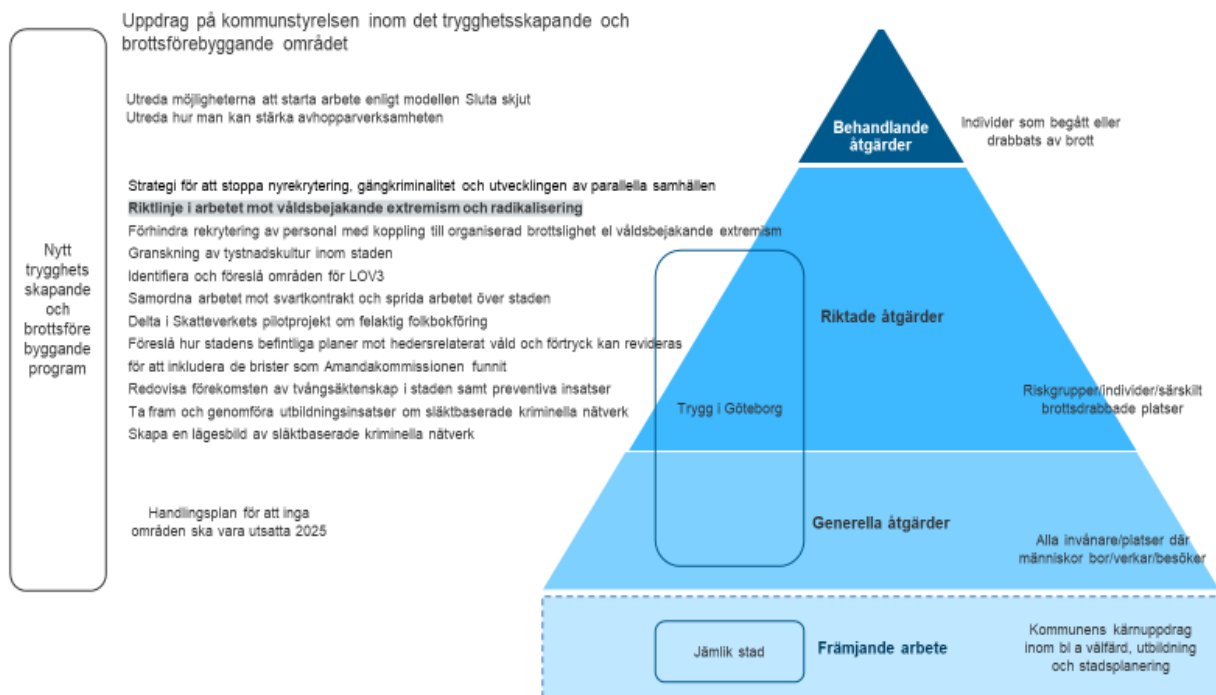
Uppdrag på kommunstyrelsen inom det trygghetsskapande och brottsförebyggande området

Nytt trygghets skapande och brottsföre byggande program

Utreda möjligheterna att starta arbete enligt modellen Sluta skjut
Utreda hur man kan stärka avhopparverksamheten

Strategi för att stoppa nyrekrytering, gängkriminalitet och utvecklingen av parallella samhällen
Riktlinje i arbetet mot våldsbejakande extremism och radikalisering
Förhindra rekrytering av personal med koppling till organiserad brottslighet el våldsbejakande extremism
Granskning av tystnadskultur inom staden
Identifiera och föreslå områden för LOV3
Samordna arbetet mot svartkontrakt och sprida arbetet över staden
Delta i Skatteverkets pilotprojekt om felaktig folkbokföring
Föreslå hur stadens befintliga planer mot hedersrelaterat våld och förtryck kan revideras för att inkludera de brister som Amandakommissionen funnit
Redovisa förekomsten av tvångsäktenskap i staden samt preventiva insatser
Ta fram och genomföra utbildningsinsatser om släktbaserade kriminella nätverk
Skapa en lägesbild av släktbaserade kriminella nätverk

Handlingsplan för att inga områden ska vara utsatta 2025

Behandlande åtgärder
Individer som begått eller drabbats av brott

Riktade åtgärder
Trygg i Göteborg
Riskgrupper/individer/särskilt brottsdrabbade platser

Generella åtgärder
Alla invånare/platser där människor bor/verkar/besöker

Jämlik stad
Främjande arbete
Kommunens kärnuppdrag inom bl a välfärd, utbildning och stadsplanering